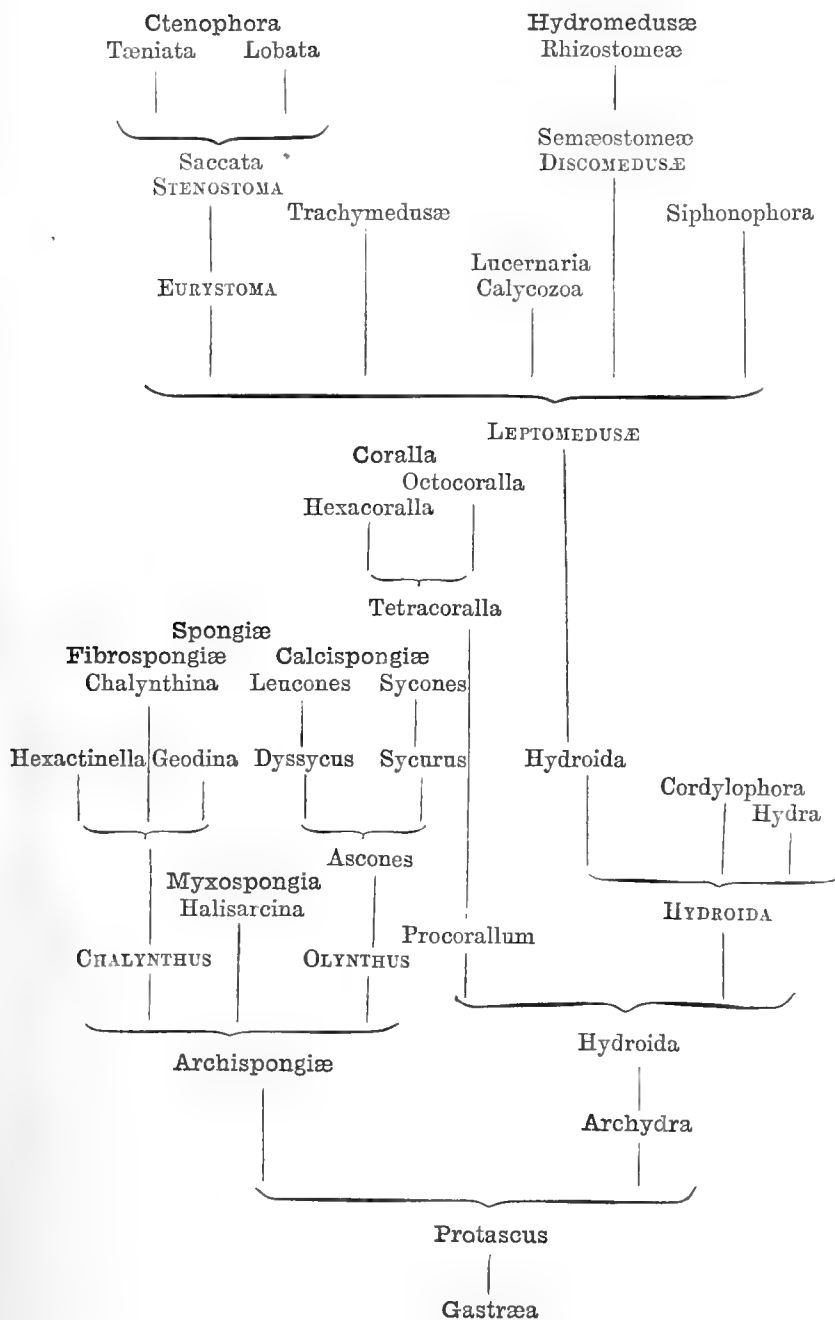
Ctenophora
Tæniata Lobata

Hydromedusæ
Rhizostomeæ

Saccata
STENOSTOMA

Semæostomeæ
DISCOMEDUSÆ

Trachymedusæ

Siphonophora

EURYSTOMA

Lucernaria
Calycozoa

LEPTOMEDUSÆ

Coralla
Octocoralla
Hexacoralla

Tetracoralla

Spongiæ
Fibrospongiæ Calcispongiæ
Chalynthina Leucones Sycones

Hexactinella Geodina Dyssycus Sycurus

Hydroida

Cordylophora
Hydra

Ascones

Myxospongia
Halisarcina

HYDROIDA

Procorallum

CHALYNTHUS OLYNTHUS

Archispongiæ

Hydroida

Archydra

Protascus

Gastræa